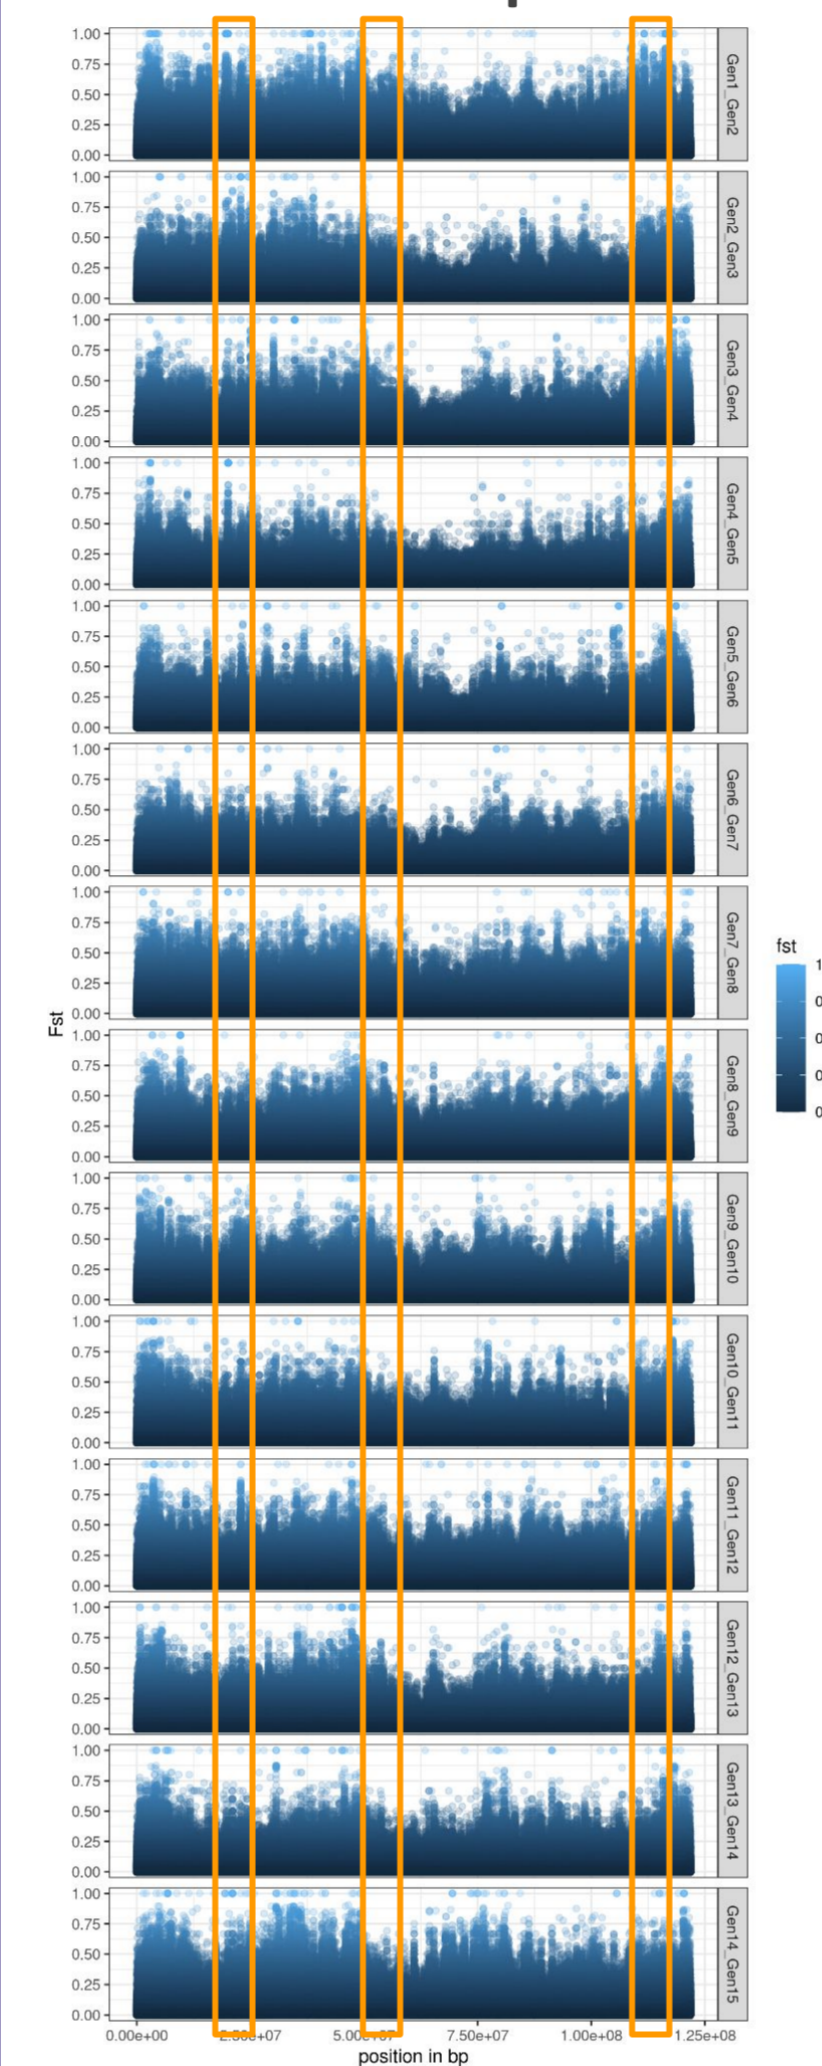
1.00
0.75
0.50
0.25
0.00
Gen1_Gen2
1.00
0.75
0.50
0.25
0.00
Gen2_Gen3
1.00
0.75
0.50
0.25
0.00
Gen3_Gen4
1.00
0.75
0.50
0.25
0.00
Gen4_Gen5
1.00
0.75
0.50
0.25
0.00
Gen5_Gen6
1.00
0.75
0.50
0.25
0.00
Gen6_Gen7
1.00
0.75
0.50
0.25
0.00
Gen7_Gen8
1.00
0.75
0.50
0.25
0.00
Gen8_Gen9
1.00
0.75
0.50
0.25
0.00
Gen9_Gen10
1.00
0.75
0.50
0.25
0.00
Gen10_Gen11
1.00
0.75
0.50
0.25
0.00
Gen11_Gen12
1.00
0.75
0.50
0.25
0.00
Gen12_Gen13
1.00
0.75
0.50
0.25
0.00
Gen13_Gen14
1.00
0.75
0.50
0.25
0.00
Gen14_Gen15

Fst

fst
1
0
0
0
0

0.00e+00 2.50e+07 5.00e+07 7.50e+07 1.00e+08 1.25e+08
position in bp